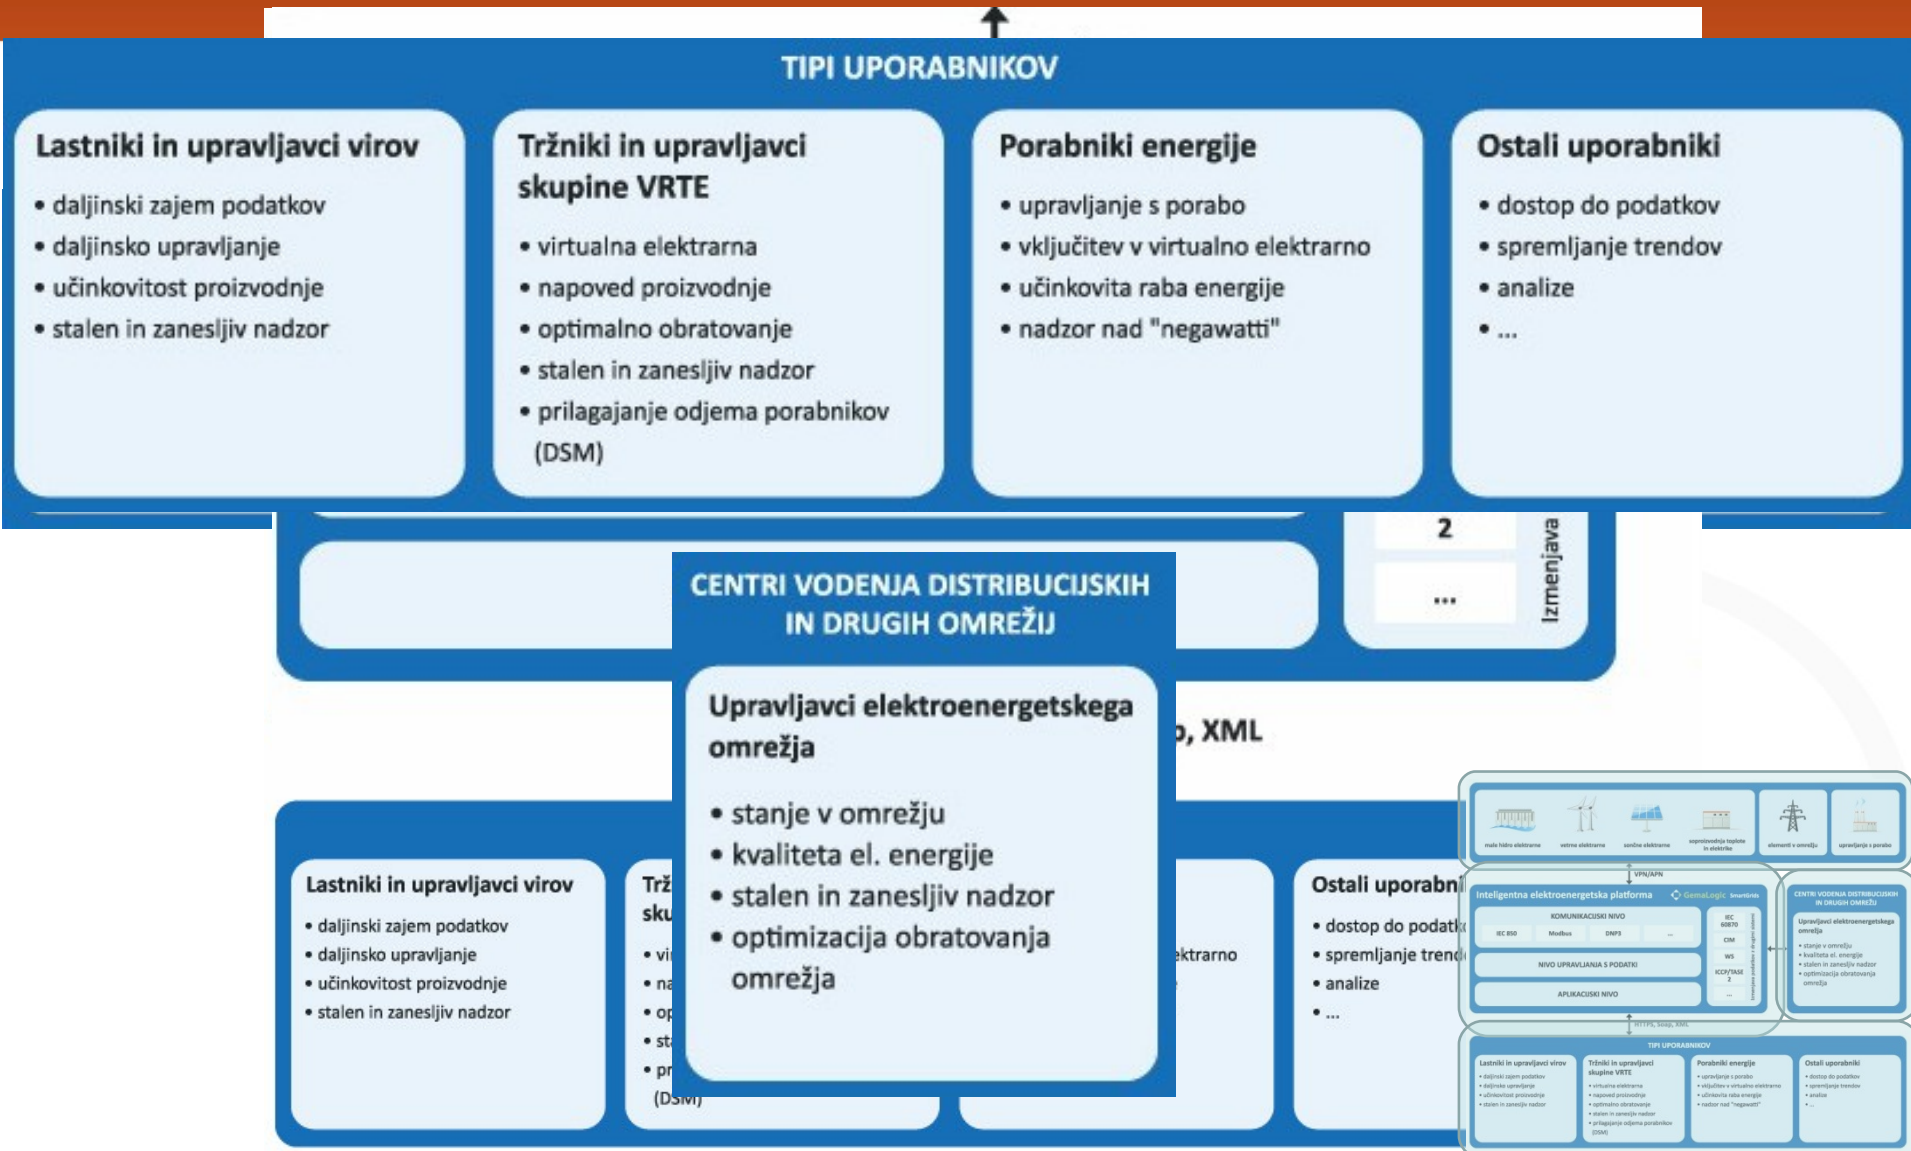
TIPI UPORABNIKOV

Lastniki in upravljavci virov
• daljinski zajem podatkov
• daljinsko upravljanje
• učinkovitost proizvodnje
• stalen in zanesljiv nadzor

Tržniki in upravljavci skupine VRTE
• virtualna elektrarna
• napoved proizvodnje
• optimalno obratovanje
• stalen in zanesljiv nadzor
• prilagajanje odjema porabnikov (DSM)

Porabniki energije
• upravljanje s porabo
• vključitev v virtualno elektrarno
• učinkovita raba energije
• nadzor nad "negawatti"

Ostali uporabniki
• dostop do podatkov
• spremljanje trendov
• analize
• ...

2
...
Izmenjava

CENTRI VODENJA DISTRIBUCIJSKIH IN DRUGIH OMREŽIJ

Upravljavci elektroenergetskega omrežja
• stanje v omrežju
• kvaliteta el. energije
• stalen in zanesljiv nadzor
• optimizacija obratovanja omrežja

p, XML

Lastniki in upravljavci virov
• daljinski zajem podatkov
• daljinsko upravljanje
• učinkovitost proizvodnje
• stalen in zanesljiv nadzor

Trž
sku
• vi
• na
• op
• st
• pr
(DSM)

ektrarno

Ostali uporabni
• dostop do podatk
• spremljanje trend
• analize
• ...

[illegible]